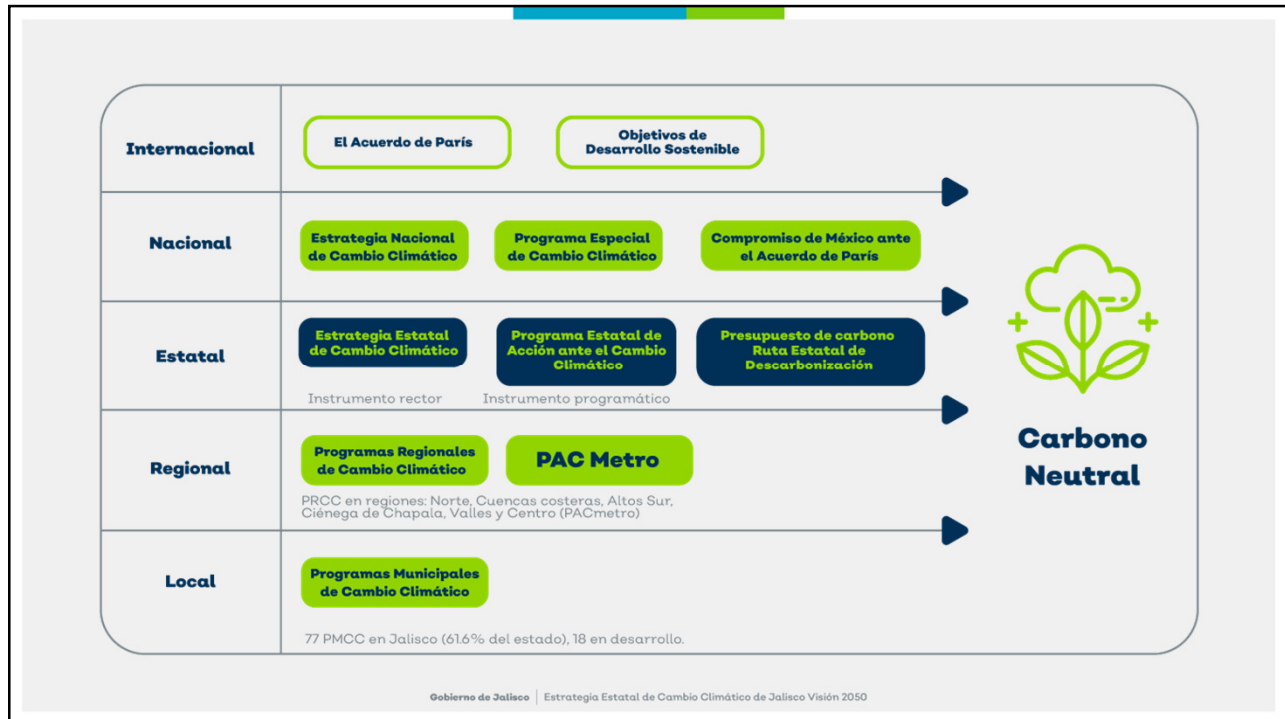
Internacional

El Acuerdo de París

Objetivos de Desarrollo Sostenible

Nacional

Estrategia Nacional de Cambio Climático

Programa Especial de Cambio Climático

Compromiso de México ante el Acuerdo de París

Estatal

Estrategia Estatal de Cambio Climático

Programa Estatal de Acción ante el Cambio Climático

Presupuesto de carbono Ruta Estatal de Descarbonización

Instrumento rector

Instrumento programático

Regional

Programas Regionales de Cambio Climático

PAC Metro

PRCC en regiones: Norte, Cuencas costeras, Altos Sur, Ciénega de Chapala, Valles y Centro (PACmetro)

Local

Programas Municipales de Cambio Climático

77 PMCC en Jalisco (61.6% del estado), 18 en desarrollo.

Carbono Neutral

Gobierno de Jalisco | Estrategia Estatal de Cambio Climático de Jalisco Visión 2050